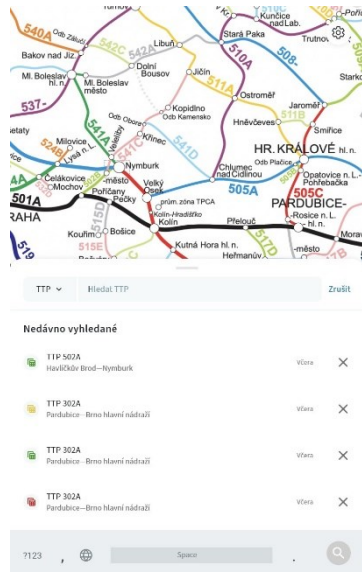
540A
Bakov nad Jiz.
Odb Záluží
542C
542A
Libuň
Stará Paka
Kunčice nad Lab.
Trutnov
Ml. Boleslav hl. n.
Mladá Boleslav město
Dolní Bousov
Jičín
510A
508
537
511A
Ostroměř
Jaroměř
Kopidlno
Odb Kamensko
Odb Obora
Hněvčeves
511B
Smiřice
541A
Křinec
541D
etaty
Milovice
Lysá n. L.
524B
Nymburk
HR. KRÁLOVÉ hl. n.
Odb Plačice
Chlumec nad Cidlinou
Opatovice n. L.
Pohřebačka
Čelákovice
Mochov
-město
Velký Osek
505A
505C
501A
Poříčany
Pečky
prům. zóna TPCA
PARDUBICE-
RAHA
Kolín-Hradišťko
Rosice n. L.
515D
Kolín
Přelouč
517D
Kouřim
Bošice
515E
Kutná Hora hl. n.
Heřmanův
-město
Morav
TTP
Hledat TTP
Zrušit
Nedávno vyhledané
TTP 502A
Havlíčkův Brod—Nymburk
Včera
TTP 302A
Pardubice—Brno hlavní nádraží
Včera
TTP 302A
Pardubice—Brno hlavní nádraží
Včera
TTP 302A
Pardubice—Brno hlavní nádraží
Včera
?123
,
Space
.